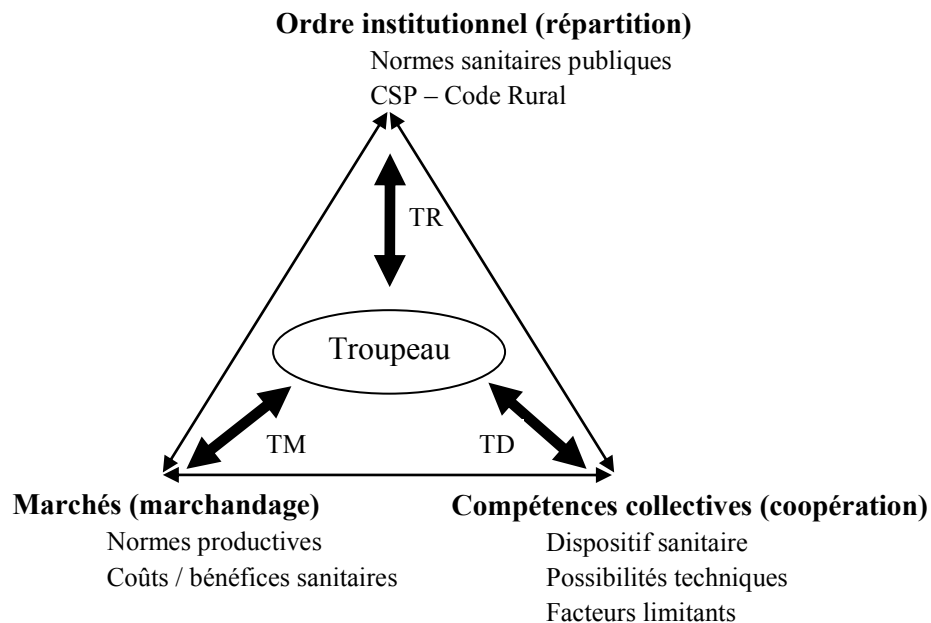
**Ordre institutionnel (répartition)**
Normes sanitaires publiques
CSP – Code Rural

TR

Troupeau

TM

TD

**Marchés (marchandage)**
Normes productives
Coûts / bénéfices sanitaires

**Compétences collectives (coopération)**
Dispositif sanitaire
Possibilités techniques
Facteurs limitants